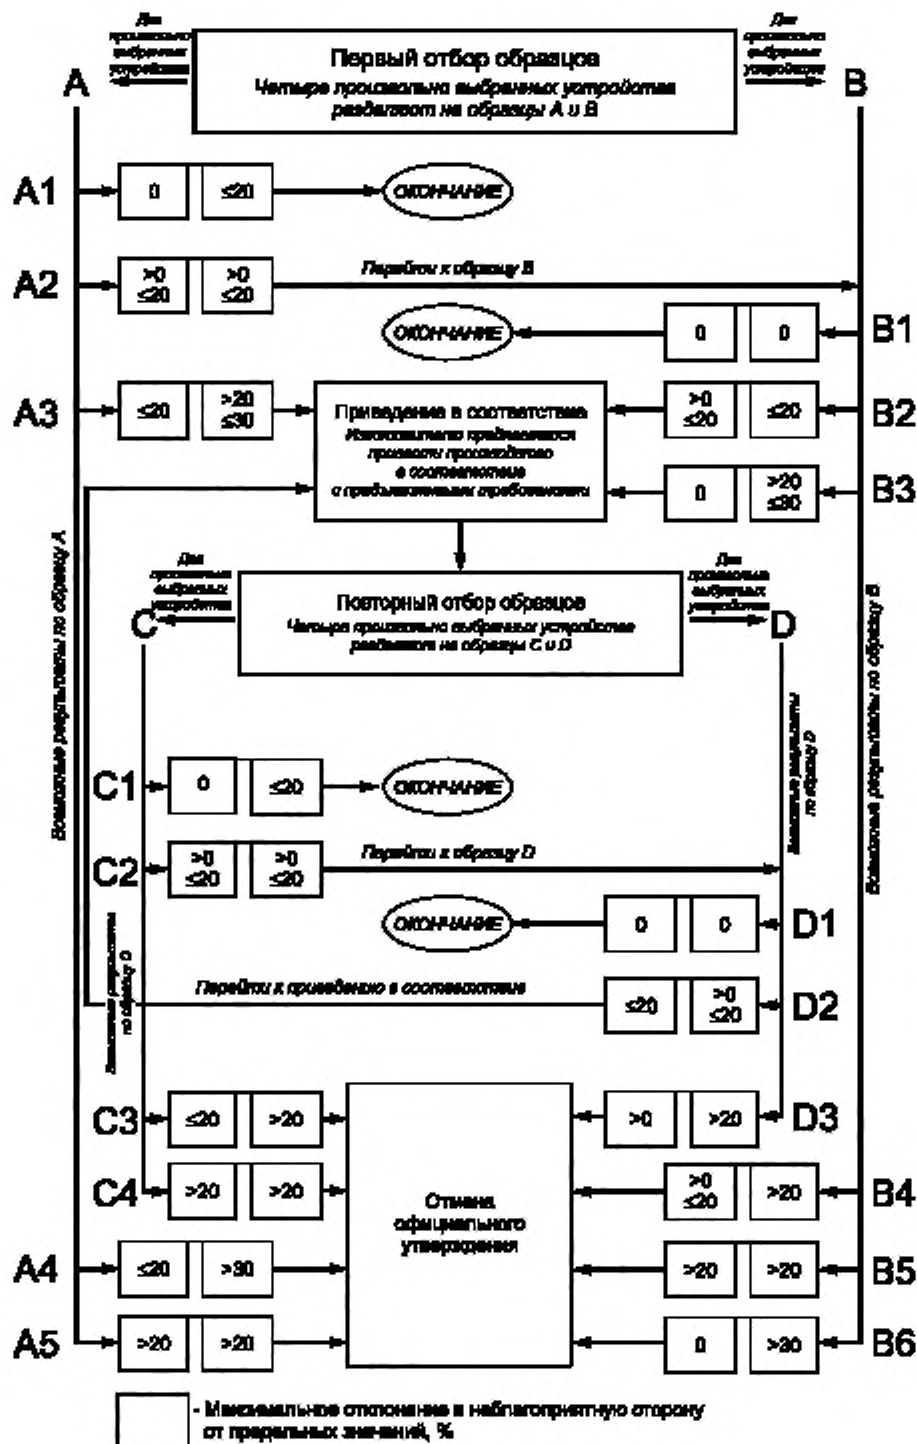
Два произвольно выбранных устройства

Первый отбор образцов
Четыре произвольно выбранных устройства разделяют на образцы А и В

Два произвольно выбранных устройства

A

B

A1 0 ≤20 ОКОНЧАНИЕ

A2 >0 ≤20 >0 ≤20 Перейти к образцу В

ОКОНЧАНИЕ 0 0 B1

A3 ≤20 >20 ≤30

Приведение в соответствие
Изготовителю предлагается привести производство в соответствие с предъявляемыми требованиями

>0 ≤20 ≤20 B2

0 >20 ≤30 B3

Два произвольно выбранных устройства

Повторный отбор образцов
Четыре произвольно выбранных устройства разделяют на образцы С и D

Два произвольно выбранных устройства

C

D

Возможные результаты по образцу А

Возможные результаты по образцу В

Возможные результаты по образцу D

C1 0 ≤20 ОКОНЧАНИЕ

C2 >0 ≤20 >0 ≤20 Перейти к образцу D

ОКОНЧАНИЕ 0 0 D1

Возможные результаты по образцу С

Перейти к приведению в соответствие

≤20 >0 ≤20 D2

C3 ≤20 >20

>0 >20 D3

C4 >20 >20

Отмена официального утверждения

>0 ≤20 >20 B4

A4 ≤20 >30

>20 >20 B5

A5 >20 >20

0 >30 B6

- Максимальное отклонение в неблагоприятную сторону от предельных значений, %